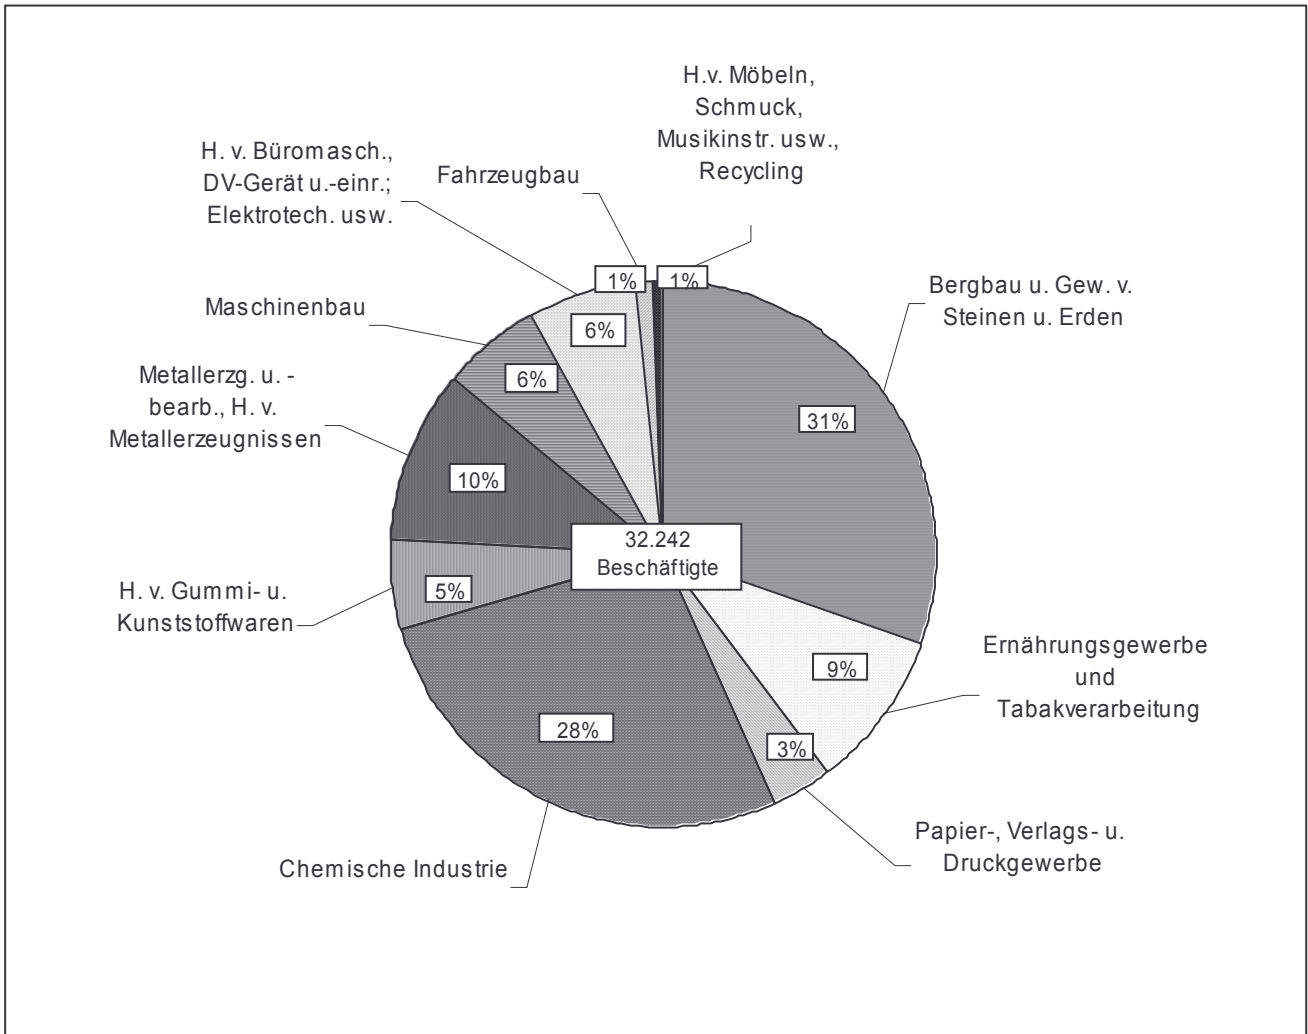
H.v. Möbeln, Schmuck, Musikinstr. usw., Recycling

H. v. Büromasch., DV-Gerät u.-einr.; Elektrotech. usw.

Fahrzeugbau

1%

1%

Bergbau u. Gew. v. Steinen u. Erden

Maschinenbau

6%

6%

Metallerzg. u. -bearb., H. v. Metallerzeugnissen

31%

10%

32.242 Beschäftigte

H. v. Gummi- u. Kunststoffwaren

5%

Ernährungsgewerbe und Tabakverarbeitung

9%

28%

3%

Papier-, Verlags- u. Druckgewerbe

Chemische Industrie